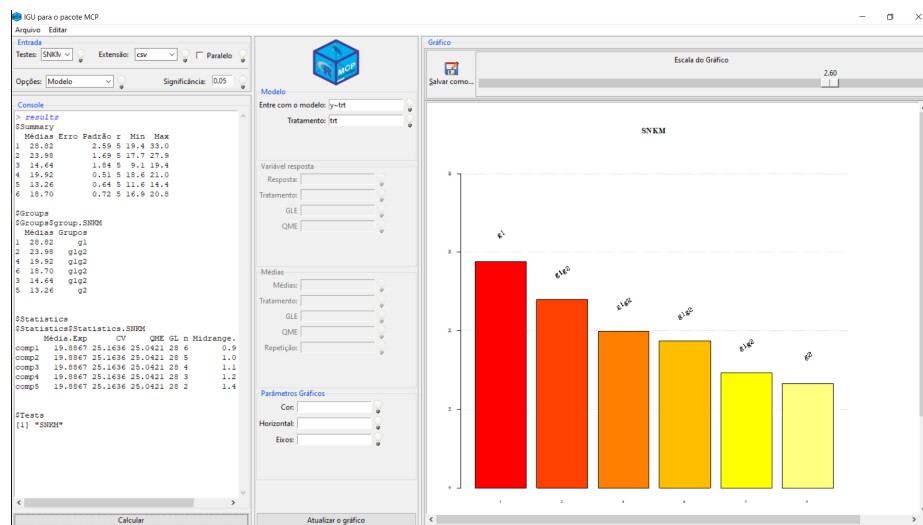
IGU para o pacote MCP

Arquivo Editar

Entrada

Testes: SNKM Extensão: csv Paralelo

Opções: Modelo Significância: 0.05

Console

> results
$Summary
 Médias Erro Padrão r Min Max
1 28.82 2.59 5 19.4 33.0
2 23.98 1.69 5 17.7 27.9
3 14.64 1.84 5 9.1 19.4
4 19.92 0.51 5 18.6 21.0
5 13.26 0.64 5 11.6 14.4
6 18.70 0.72 5 16.9 20.8

$Groups
$Groups$group.SNKM
 Médias Grupos
1 28.82 g1
2 23.98 g1g2
4 19.92 g1g2
6 18.70 g1g2
3 14.64 g1g2
5 13.26 g2

$Statistics
$Statistics$Statistics.SNKM
 Média.Exp CV QME GL n Midrange.
comp1 19.8867 25.1636 25.0421 28 6 0.9
comp2 19.8867 25.1636 25.0421 28 5 1.0
comp3 19.8867 25.1636 25.0421 28 4 1.1
comp4 19.8867 25.1636 25.0421 28 3 1.2
comp5 19.8867 25.1636 25.0421 28 2 1.4

$Tests
[1] "SNKM"

Calcular

MCP

Modelo

Entre com o modelo: y~trt

Tratamento: trt

Variável resposta

Resposta:

Tratamento:

GLE

QME

Médias

Médias:

Tratamento:

GLE

QME

Repetição:

Parâmetros Gráficos

Cor:

Horizontal:

Eixos:

Atualizar o gráfico

Gráfico

Salvar como...

Escala do Gráfico

2.60

SNKM

g1

g1g2

g1g2

g1g2

g1g2

g2

1 2 4 6 3 5